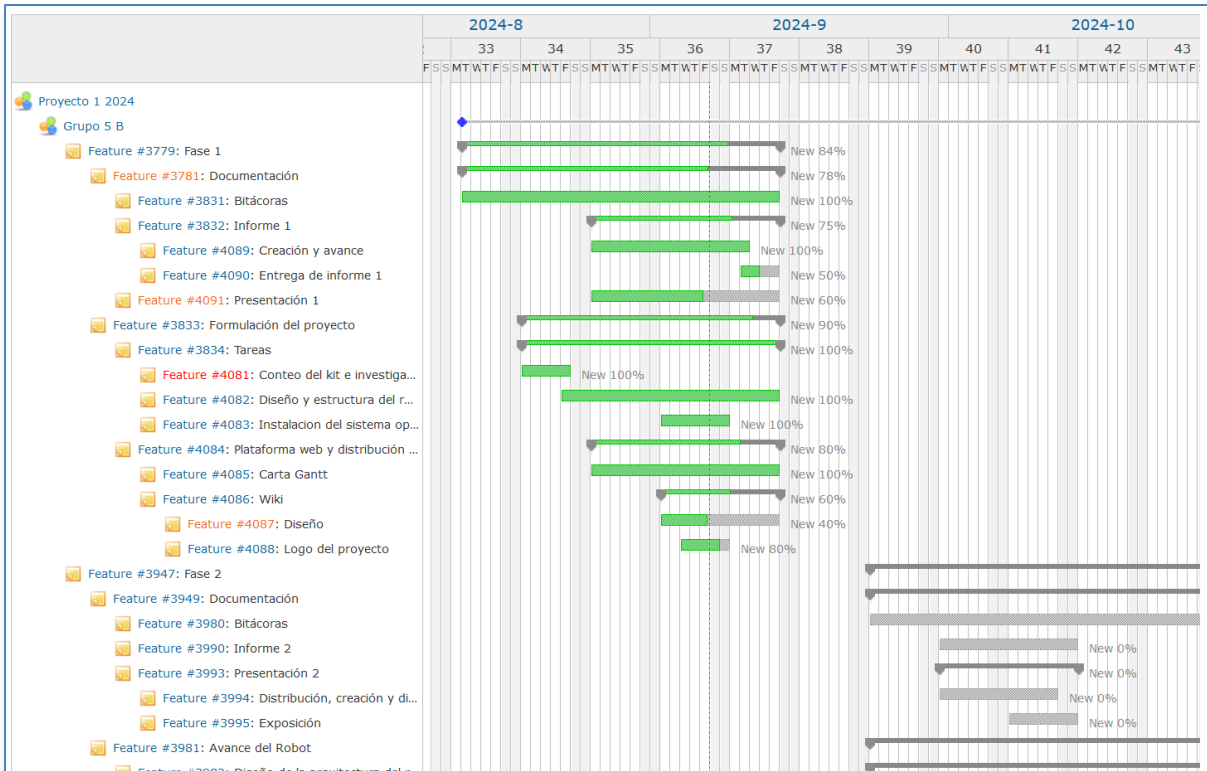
| 2024-8 | 2024-9 | 2024-10 |
|---|---|---|

2 33 34 35 36 37 38 39 40 41 42 43

F S S M T W T F S S M T W T F S S M T W T F S S M T W T F S S M T W T F S S M T W T F S S M T W T F S S M T W T F S S M T W T F S S M T W T F S S M T W T F S S M T W T F S S M T W T F

Proyecto 1 2024
Grupo 5 B
Feature #3779: Fase 1 — New 84%
Feature #3781: Documentación — New 78%
Feature #3831: Bitácoras — New 100%
Feature #3832: Informe 1 — New 75%
Feature #4089: Creación y avance — New 100%
Feature #4090: Entrega de informe 1 — New 50%
Feature #4091: Presentación 1 — New 60%
Feature #3833: Formulación del proyecto — New 90%
Feature #3834: Tareas — New 100%
Feature #4081: Conteo del kit e investiga... — New 100%
Feature #4082: Diseño y estructura del r... — New 100%
Feature #4083: Instalacion del sistema op... — New 100%
Feature #4084: Plataforma web y distribución ... — New 80%
Feature #4085: Carta Gantt — New 100%
Feature #4086: Wiki — New 60%
Feature #4087: Diseño — New 40%
Feature #4088: Logo del proyecto — New 80%
Feature #3947: Fase 2
Feature #3949: Documentación
Feature #3980: Bitácoras
Feature #3990: Informe 2 — New 0%
Feature #3993: Presentación 2 — New 0%
Feature #3994: Distribución, creación y di... — New 0%
Feature #3995: Exposición — New 0%
Feature #3981: Avance del Robot
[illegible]